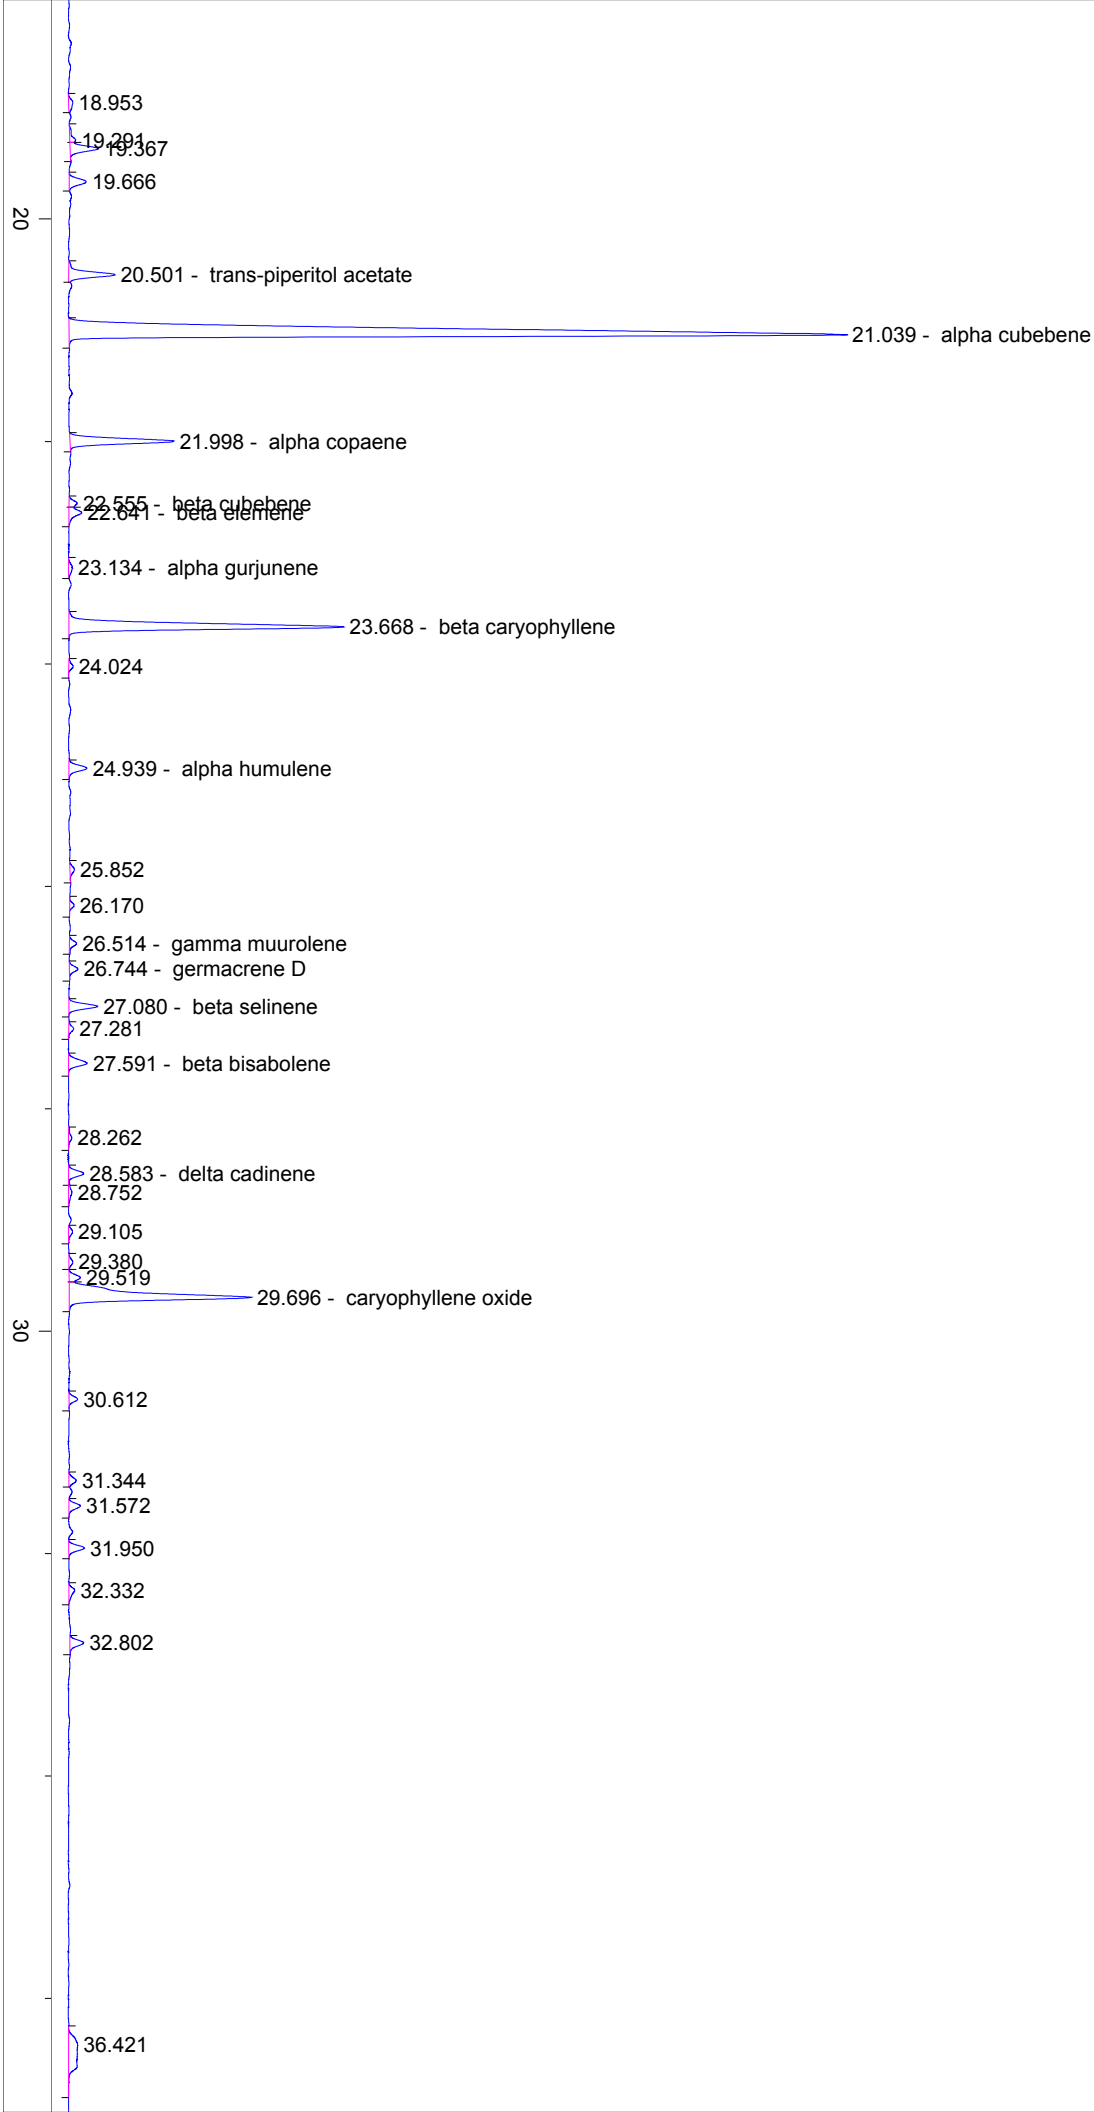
18.953
19.291
19.367
19.666
20
20.501 - trans-piperitol acetate
21.039 - alpha cubebene
21.998 - alpha copaene
22.555 - beta cubebene
22.641 - beta elemene
23.134 - alpha gurjunene
23.668 - beta caryophyllene
24.024
24.939 - alpha humulene
25.852
26.170
26.514 - gamma muurolene
26.744 - germacrene D
27.080 - beta selinene
27.281
27.591 - beta bisabolene
28.262
28.583 - delta cadinene
28.752
29.105
29.380
29.519
29.696 - caryophyllene oxide
30
30.612
31.344
31.572
31.950
32.332
32.802
36.421